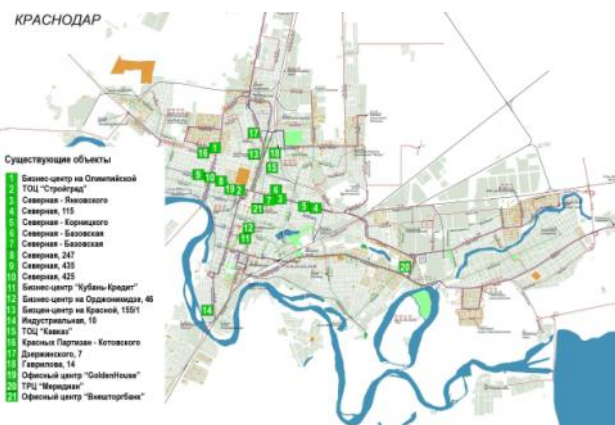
КРАСНОДАР

Существующие объекты
1 Бизнес-центр на Олимпийской
2 ТОЦ "Стройград"
3 Северная - Янковского
4 Северная, 115
5 Северная - Корницкого
6 Северная - Базовская
7 Северная - Базовская
8 Северная, 247
9 Северная, 435
10 Северная, 425
11 Бизнес-центр "Кубань-Кредит"
12 Бизнес-центр на Орджоникидзе, 46
13 Бизнес-центр на Красной, 155/1
14 Индустриальная, 10
15 ТОЦ "Кавказ"
16 Красных Партизан - Котовского
17 Дзержинского, 7
18 Гаврилова, 14
19 Офисный центр "GoldenHouse"
20 ТРЦ "Меридиан"
21 Офисный центр "Внешторгбанк"

17
1
18
13
13
9
10
8
19
3
2
6
7
21
5
4
12
11
20
14